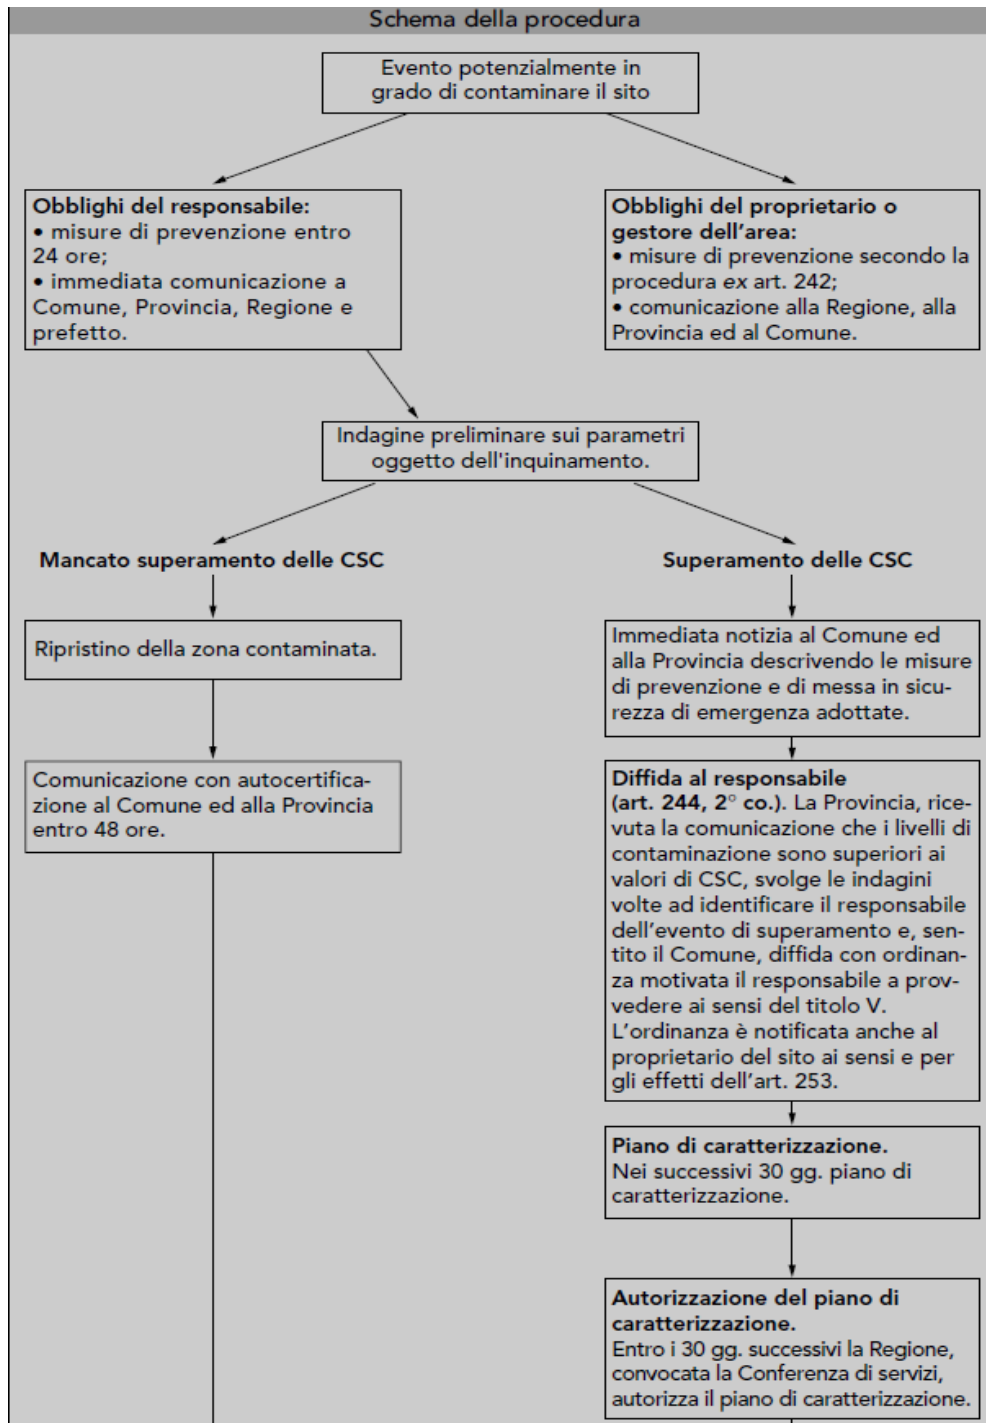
Schema della procedura

Evento potenzialmente in grado di contaminare il sito

**Obblighi del responsabile:**
• misure di prevenzione entro 24 ore;
• immediata comunicazione a Comune, Provincia, Regione e prefetto.

**Obblighi del proprietario o gestore dell'area:**
• misure di prevenzione secondo la procedura *ex* art. 242;
• comunicazione alla Regione, alla Provincia ed al Comune.

Indagine preliminare sui parametri oggetto dell'inquinamento.

**Mancato superamento delle CSC**

**Superamento delle CSC**

Ripristino della zona contaminata.

Immediata notizia al Comune ed alla Provincia descrivendo le misure di prevenzione e di messa in sicurezza di emergenza adottate.

Comunicazione con autocertificazione al Comune ed alla Provincia entro 48 ore.

**Diffida al responsabile (art. 244, 2° co.).** La Provincia, ricevuta la comunicazione che i livelli di contaminazione sono superiori ai valori di CSC, svolge le indagini volte ad identificare il responsabile dell'evento di superamento e, sentito il Comune, diffida con ordinanza motivata il responsabile a provvedere ai sensi del titolo V. L'ordinanza è notificata anche al proprietario del sito ai sensi e per gli effetti dell'art. 253.

**Piano di caratterizzazione.**
Nei successivi 30 gg. piano di caratterizzazione.

**Autorizzazione del piano di caratterizzazione.**
Entro i 30 gg. successivi la Regione, convocata la Conferenza di servizi, autorizza il piano di caratterizzazione.